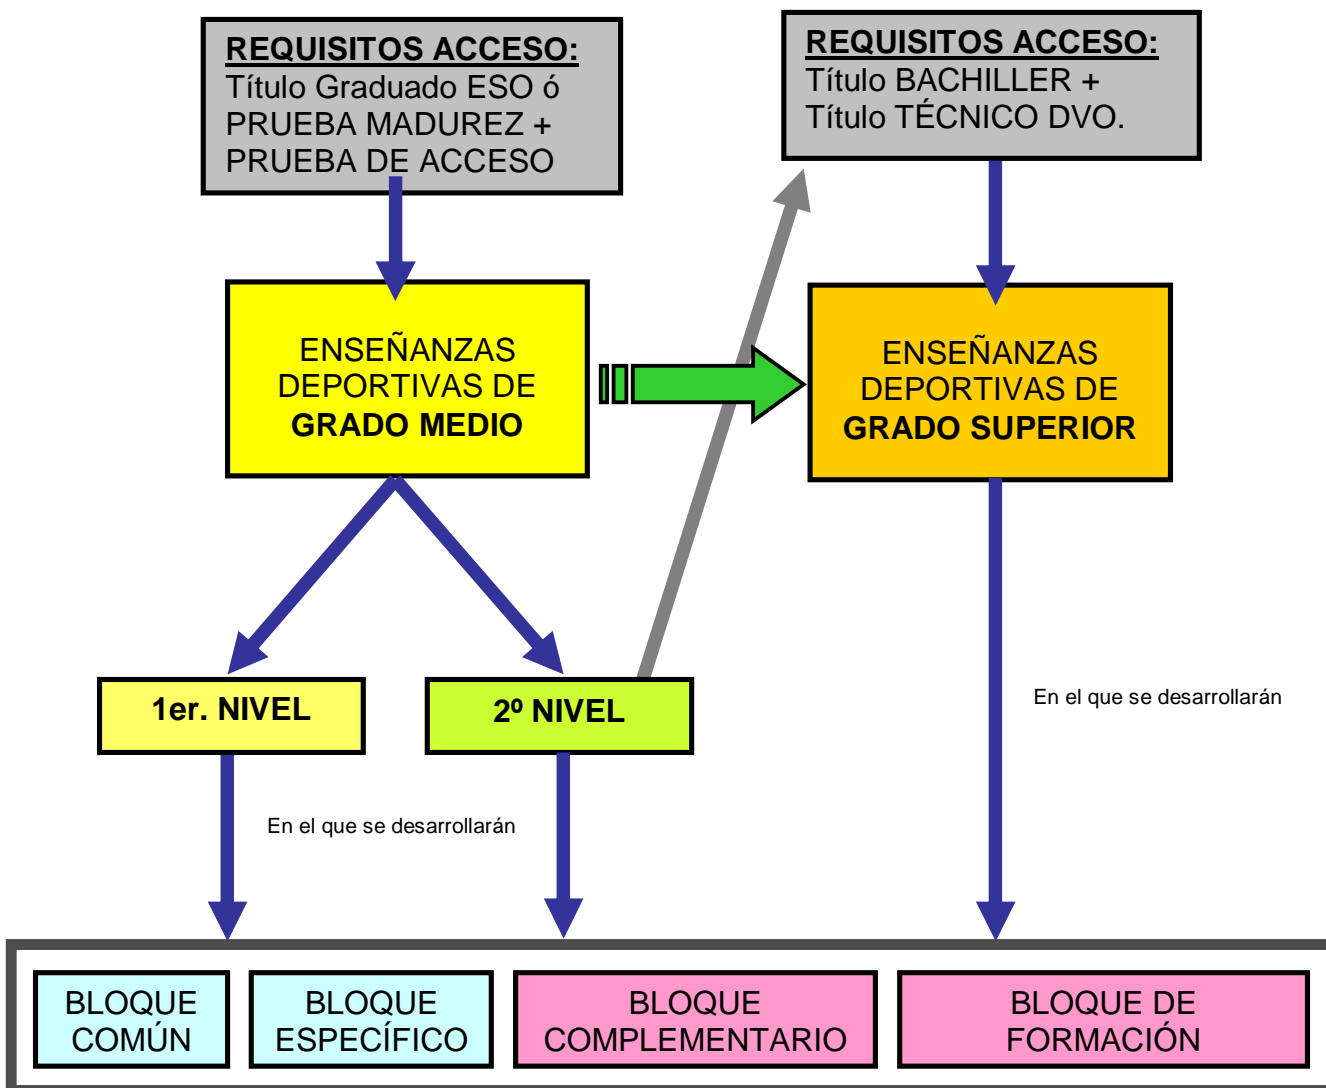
REQUISITOS ACCESO:
Título Graduado ESO ó PRUEBA MADUREZ + PRUEBA DE ACCESO

REQUISITOS ACCESO:
Título BACHILLER + Título TÉCNICO DVO.

ENSEÑANZAS DEPORTIVAS DE GRADO MEDIO

ENSEÑANZAS DEPORTIVAS DE GRADO SUPERIOR

1er. NIVEL

2º NIVEL

En el que se desarrollarán

En el que se desarrollarán

BLOQUE COMÚN

BLOQUE ESPECÍFICO

BLOQUE COMPLEMENTARIO

BLOQUE DE FORMACIÓN